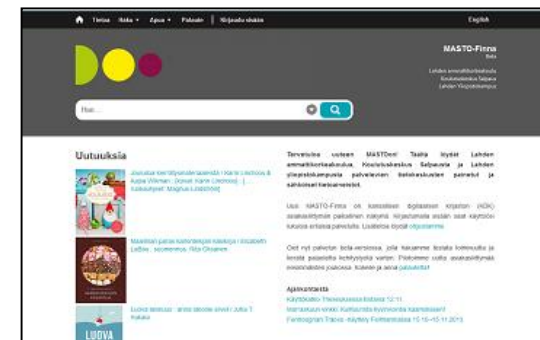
Tietoa Haku Apua Palaute Kirjaudu sisään English

MASTO-Finna
Beta

Lahden ammattikorkeakoulu
Koulutuskeskus Salpaus
Lahden Yliopistokampus

Hae...

Uutuuksia

Joulukalenteri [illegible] / Karin Linström & Kaija Wilman ; [kuvat: Karin Linström] ; [...] ; kuvaajat: Magnus Lindström

Maailman parhaat kakkuresepti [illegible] / Elisabeth LaBlie ; suomennos: Riitta Oksanen

Luova lasiluus : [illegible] / Julia T. Hakala

LUOVA

Tervetuloa uuteen MASTOon! Täältä löydät Lahden ammattikorkeakoulun, Koulutuskeskus Salpauksen ja Lahden yliopistokampuksen kirjastojen aineistot, palvelut ja sähköiset tietoaineistot.

Uusi MASTO-Finna on kansallisen digitaalisen kirjaston (KDK) asiakasliittymän paikallinen näkymä. Kirjautumalla sisään saat käyttöösi kaikki kirjaston palvelut. Lisätietoa löydät ohjeistamme.

Olet nyt palvelun beta-versiossa, jolla haluamme testata toiminnot ja kerätä palautetta kehitystyötä varten. Pääsemme uutta asiakasliittymää mielellämme kehittämään. Kokeile ja anna palautetta!

Ajankohtaista
Käyttökatko Tiedekirjaston kokoelmista 12.11
Mahdollisuus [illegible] Kaksikielisyys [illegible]
Fantasiapäivät Tiistai -käyttöky Fellmanniassa 15.11.-15.11.2013